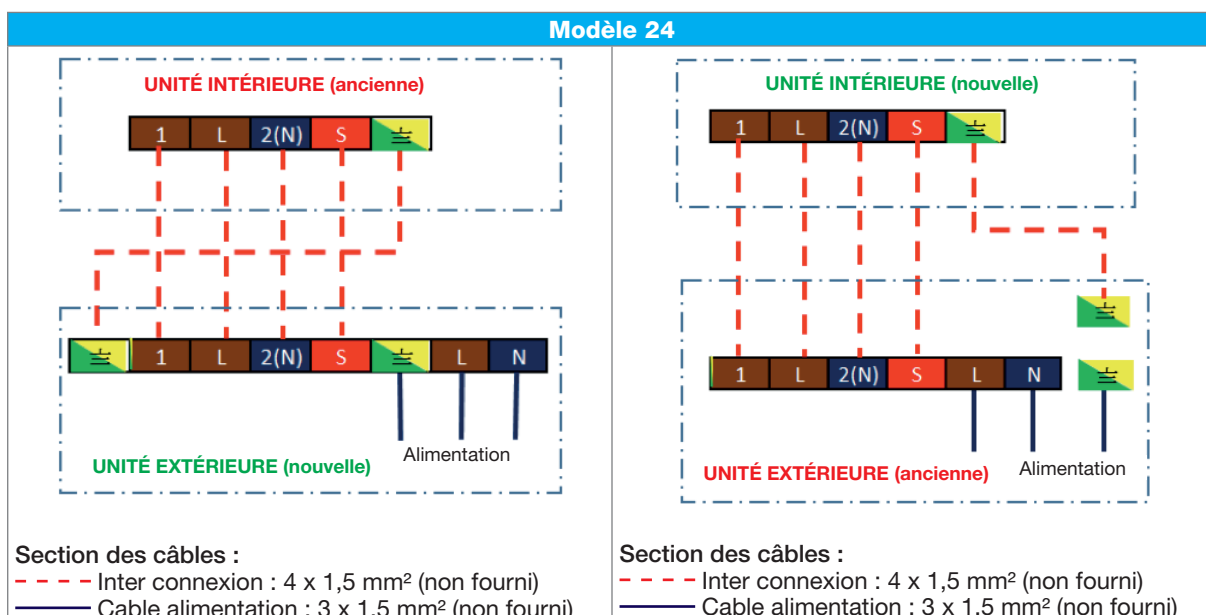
Modèle 24

UNITÉ INTÉRIEURE (ancienne)

1 L 2(N) S

1 L 2(N) S L N

Alimentation

UNITÉ EXTÉRIEURE (nouvelle)

Section des câbles :
Inter connexion : 4 x 1,5 mm² (non fourni)
Cable alimentation : 3 x 1,5 mm² (non fourni)

UNITÉ INTÉRIEURE (nouvelle)

1 L 2(N) S

1 L 2(N) S L N

Alimentation

UNITÉ EXTÉRIEURE (ancienne)

Section des câbles :
Inter connexion : 4 x 1,5 mm² (non fourni)
Cable alimentation : 3 x 1,5 mm² (non fourni)